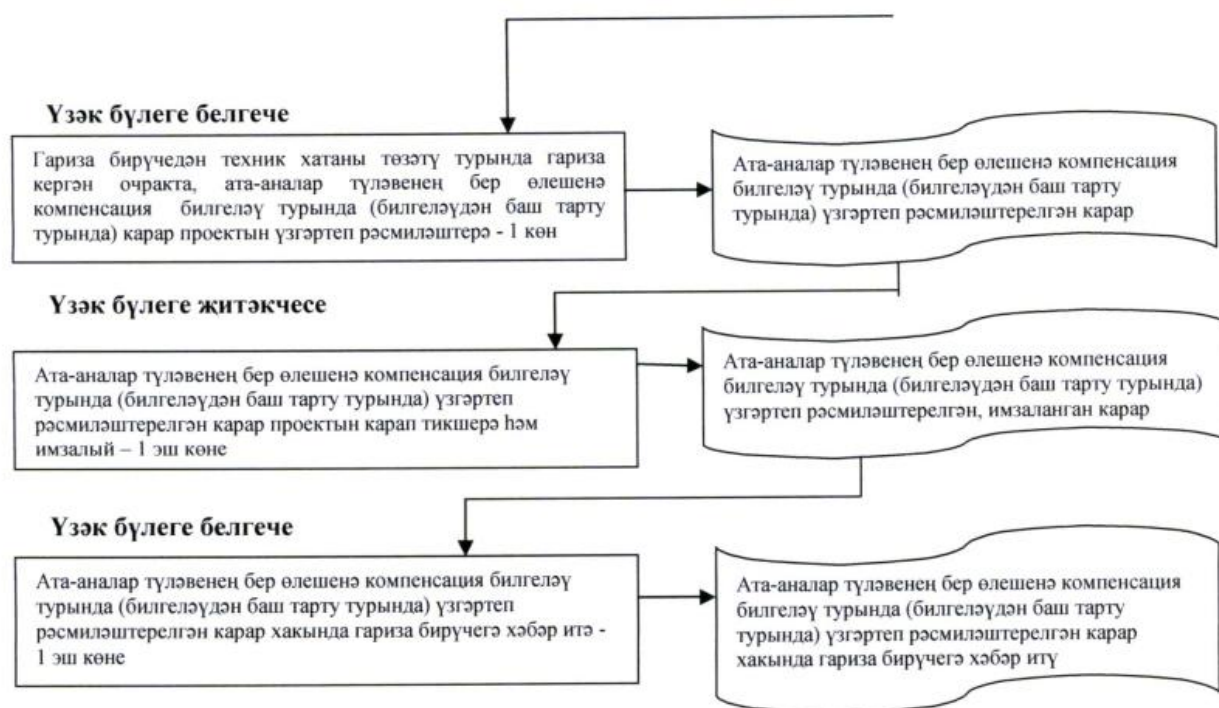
Үзәк бүлеге белгече

Гариза бирүчедән техник хатаны төзәтү турында гариза кергән очракта, ата-аналар түләвенең бер өлешенә компенсация билгеләү турында (билгеләүдән баш тарту турында) карар проектын үзгәртеп рәсмиләштерә - 1 көн

Ата-аналар түләвенең бер өлешенә компенсация билгеләү турында (билгеләүдән баш тарту турында) үзгәртеп рәсмиләштерелгән карар

Үзәк бүлеге җитәкчесе

Ата-аналар түләвенең бер өлешенә компенсация билгеләү турында (билгеләүдән баш тарту турында) үзгәртеп рәсмиләштерелгән карар проектын карап тикшерә һәм имзалый – 1 эш көне

Ата-аналар түләвенең бер өлешенә компенсация билгеләү турында (билгеләүдән баш тарту турында) үзгәртеп рәсмиләштерелгән, имзаланган карар

Үзәк бүлеге белгече

Ата-аналар түләвенең бер өлешенә компенсация билгеләү турында (билгеләүдән баш тарту турында) үзгәртеп рәсмиләштерелгән карар хакында гариза бирүчегә хәбәр итә - 1 эш көне

Ата-аналар түләвенең бер өлешенә компенсация билгеләү турында (билгеләүдән баш тарту турында) үзгәртеп рәсмиләштерелгән карар хакында гариза бирүчегә хәбәр итү